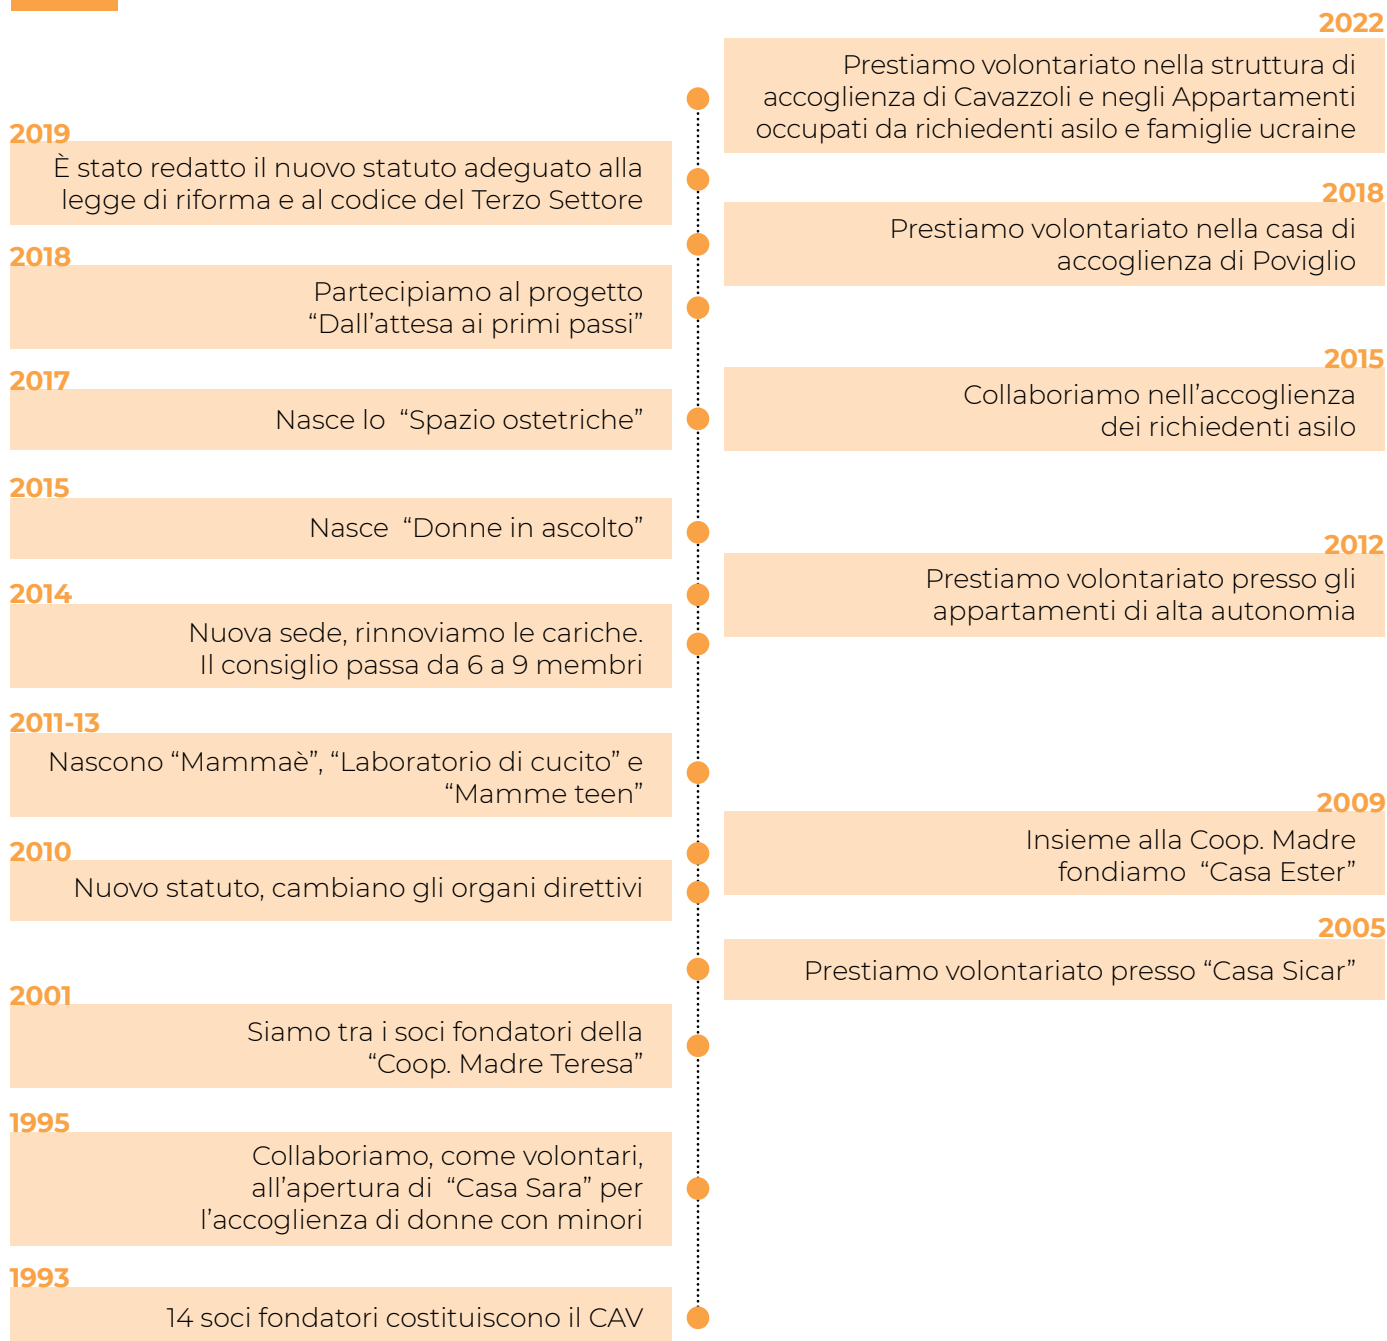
2022
Prestiamo volontariato nella struttura di accoglienza di Cavazzoli e negli Appartamenti occupati da richiedenti asilo e famiglie ucraine

2019
È stato redatto il nuovo statuto adeguato alla legge di riforma e al codice del Terzo Settore

2018
Prestiamo volontariato nella casa di accoglienza di Poviglio

2018
Partecipiamo al progetto “Dall’attesa ai primi passi”

2015
Collaboriamo nell’accoglienza dei richiedenti asilo

2017
Nasce lo “Spazio ostetriche”

2015
Nasce “Donne in ascolto”

2012
Prestiamo volontariato presso gli appartamenti di alta autonomia

2014
Nuova sede, rinnoviamo le cariche. Il consiglio passa da 6 a 9 membri

2011-13
Nascono “Mammaè”, “Laboratorio di cucito” e “Mamme teen”

2009
Insieme alla Coop. Madre fondiamo “Casa Ester”

2010
Nuovo statuto, cambiano gli organi direttivi

2005
Prestiamo volontariato presso “Casa Sicar”

2001
Siamo tra i soci fondatori della “Coop. Madre Teresa”

1995
Collaboriamo, come volontari, all’apertura di “Casa Sara” per l’accoglienza di donne con minori

1993
14 soci fondatori costituiscono il CAV